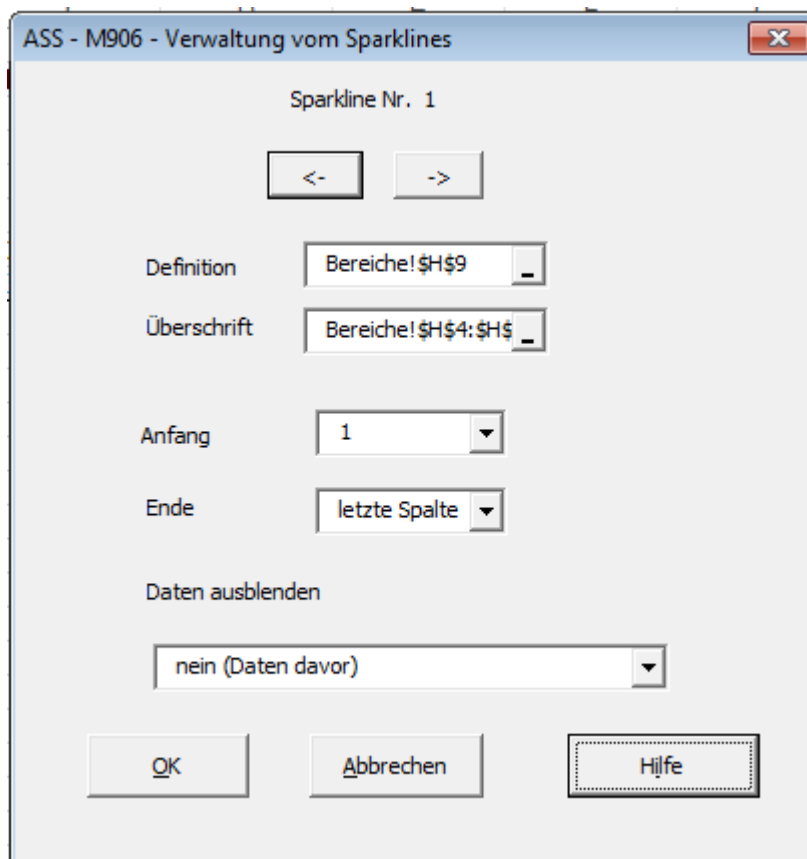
ASS - M906 - Verwaltung vom Sparklines

Sparkline Nr. 1

<-

->

Definition

Bereiche!\$H\$9

Überschrift

Bereiche!\$H\$4:\$H\$

Anfang

1

Ende

letzte Spalte

Daten ausblenden

nein (Daten davor)

OK

Abbrechen

Hilfe